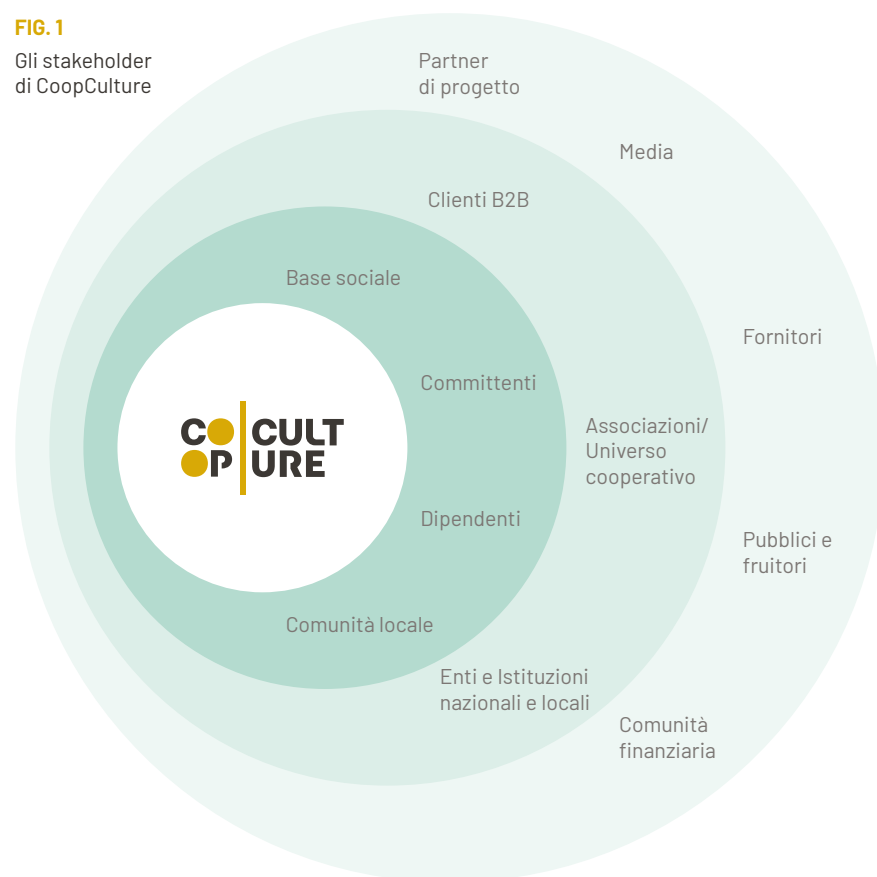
FIG. 1

Gli stakeholder di CoopCulture

Partner di progetto

Media

Clienti B2B

Base sociale

Fornitori

Committenti

CO CULT
OP URE

Associazioni/ Universo cooperativo

Dipendenti

Pubblici e fruitori

Comunità locale

Enti e Istituzioni nazionali e locali

Comunità finanziaria